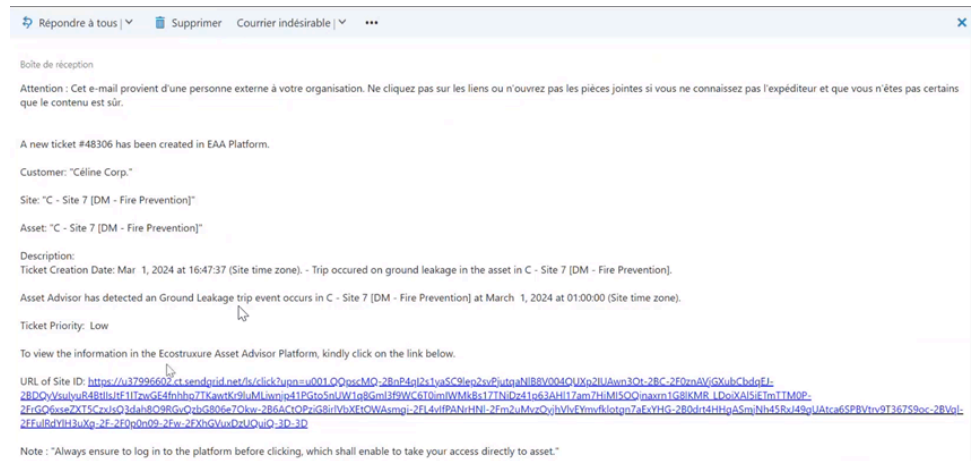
Répondre à tous | ˅ Supprimer Courrier indésirable | ˅ •••

Boîte de réception

Attention : Cet e-mail provient d'une personne externe à votre organisation. Ne cliquez pas sur les liens ou n'ouvrez pas les pièces jointes si vous ne connaissez pas l'expéditeur et que vous n'êtes pas certains que le contenu est sûr.

A new ticket #48306 has been created in EAA Platform.

Customer: "Céline Corp."

Site: "C - Site 7 [DM - Fire Prevention]"

Asset: "C - Site 7 [DM - Fire Prevention]"

Description:
Ticket Creation Date: Mar 1, 2024 at 16:47:37 (Site time zone). - Trip occured on ground leakage in the asset in C - Site 7 [DM - Fire Prevention].

Asset Advisor has detected an Ground Leakage trip event occurs in C - Site 7 [DM - Fire Prevention] at March 1, 2024 at 01:00:00 (Site time zone).

Ticket Priority: Low

To view the information in the Ecostruxure Asset Advisor Platform, kindly click on the link below.

URL of Site ID: https://u37996602.ct.sendgrid.net/ls/click?upn=u001.QOpscMQ-2BnP4qI2s1yaSC9lep2svPjutqaNIB8V004QUXp2IUAwn3Ot-2BC-2F0znAVjGXubCbdqEJ-2BDQyVsulyuR4BtlIsJtF1ITzwGE4fnhhp7TKawtKr9luMLiwnjp41PGto5nUW1q8GmI3f9WC6T0imIWMkBs17TNiDz41p63AHI17am7HiMI5OQnaxrn1G8IKMR_LDoiXAI5iETmTTM0P-2FrGQ6xseZXT5CzxJsQ3dah8O9RGvOzbG806e7Okw-2B6ACtOPziG8irlVbXEtOWAsmqj-2FL4vIfPANrHNI-2Fm2uMvzOvjhVlvEYmvfklotgn7aExYHG-2B0drt4HHqASmjNh45RxJ49gUAtca6SPBVtrv9T367S9oc-2BVgI-2FFuIRdYIH3uXq-2F-2F0p0n09-2Fw-2FXhGVuxDzUQuiQ-3D-3D

Note : "Always ensure to log in to the platform before clicking, which shall enable to take your access directly to asset."